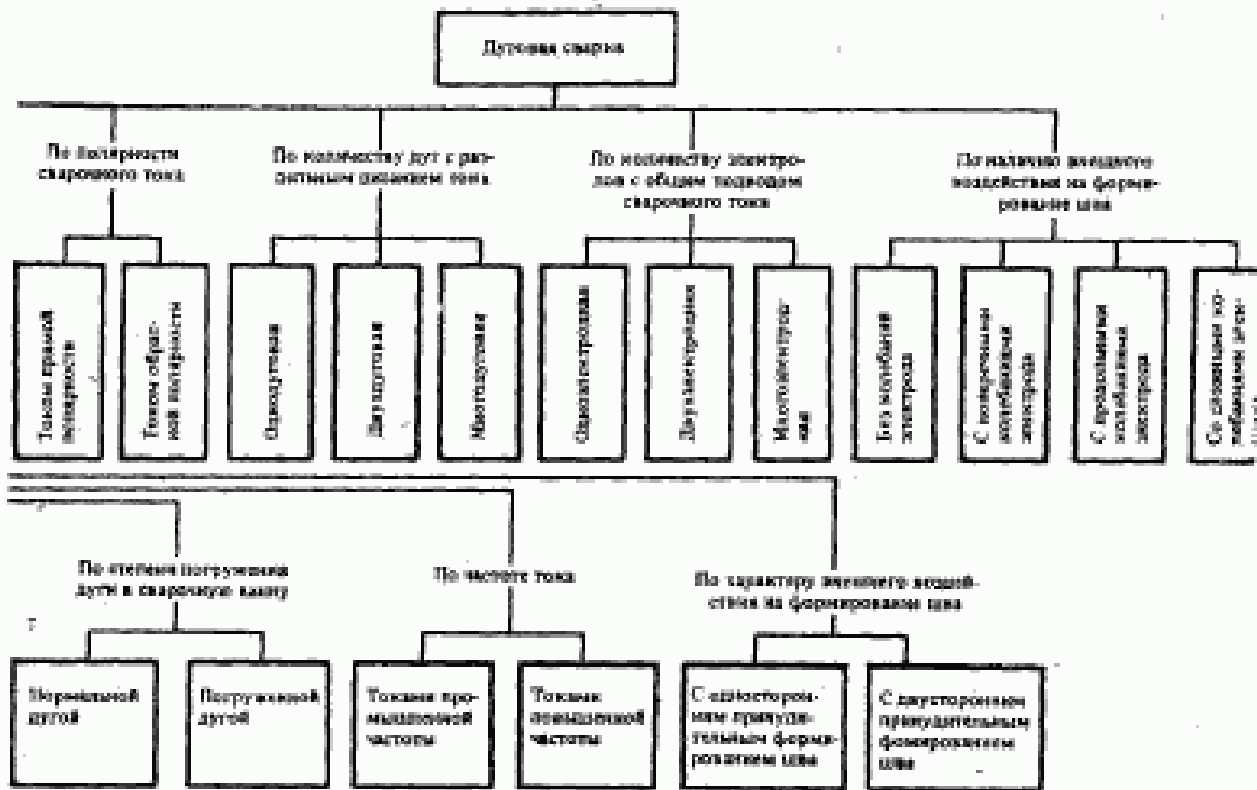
Дуговая сварка

По полярности сварочного тока

По количеству дуг с раздельным питанием тока

По количеству электродов с общим подводом сварочного тока

По наличию внешнего воздействия на формирование шва

Током прямой полярности

Током обратной полярности

Однодуговая

Двухдуговая

Многодуговая

Одноэлектродная

Двухэлектродная

Многоэлектродная

Без колебаний электрода

С поперечными колебаниями электрода

С продольными колебаниями электрода

Со сложными колебаниями электрода

По степени погружения дуги в сварочную ванну

По частоте тока

По характеру внешнего воздействия на формирование шва

Нормальной дугой

Погруженной дугой

Токами промышленной частоты

Токами повышенной частоты

С односторонним принудительным формированием шва

С двусторонним принудительным формированием шва